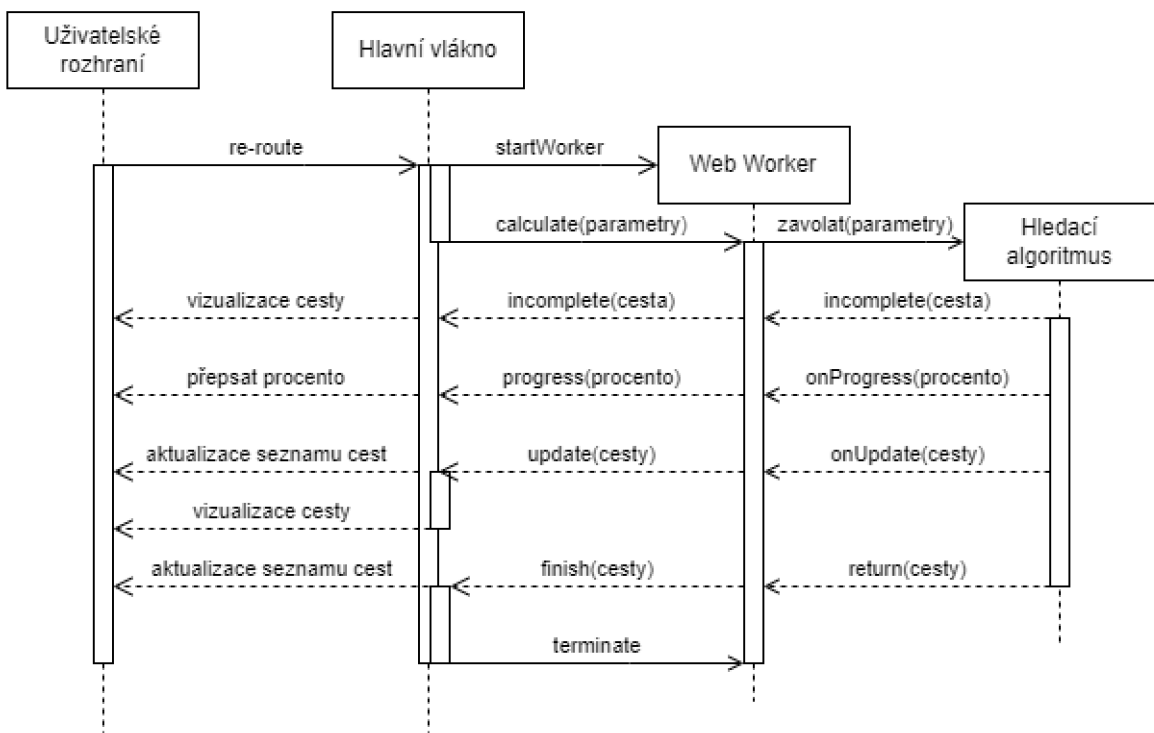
Uživatelské rozhraní

Hlavní vlákno

re-route

startWorker

Web Worker

calculate(parametry)

zavolat(parametry)

Hledací algoritmus

vizualizace cesty

incomplete(cesta)

incomplete(cesta)

přepsat procento

progress(procento)

onProgress(procento)

aktualizace seznamu cest

update(cesty)

onUpdate(cesty)

vizualizace cesty

aktualizace seznamu cest

finish(cesty)

return(cesty)

terminate